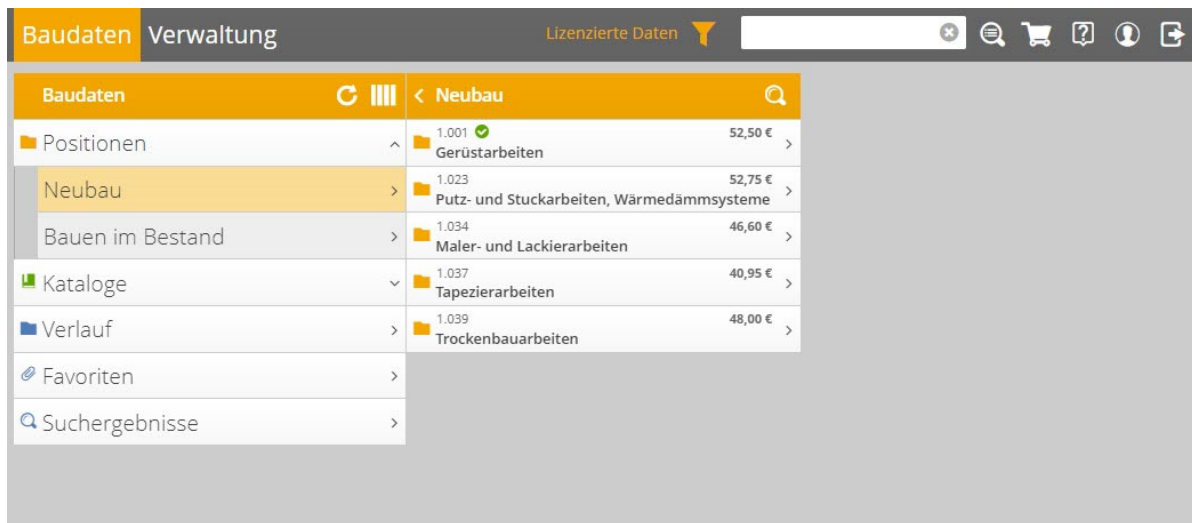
Baudaten Verwaltung

Lizenzierte Daten

Baudaten

Positionen

Neubau

Bauen im Bestand

Kataloge

Verlauf

Favoriten

Suchergebnisse

Neubau

1.001
Gerüstarbeiten
52,50 €

1.023
Putz- und Stuckarbeiten, Wärmedämmsysteme
52,75 €

1.034
Maler- und Lackierarbeiten
46,60 €

1.037
Tapezierarbeiten
40,95 €

1.039
Trockenbauarbeiten
48,00 €